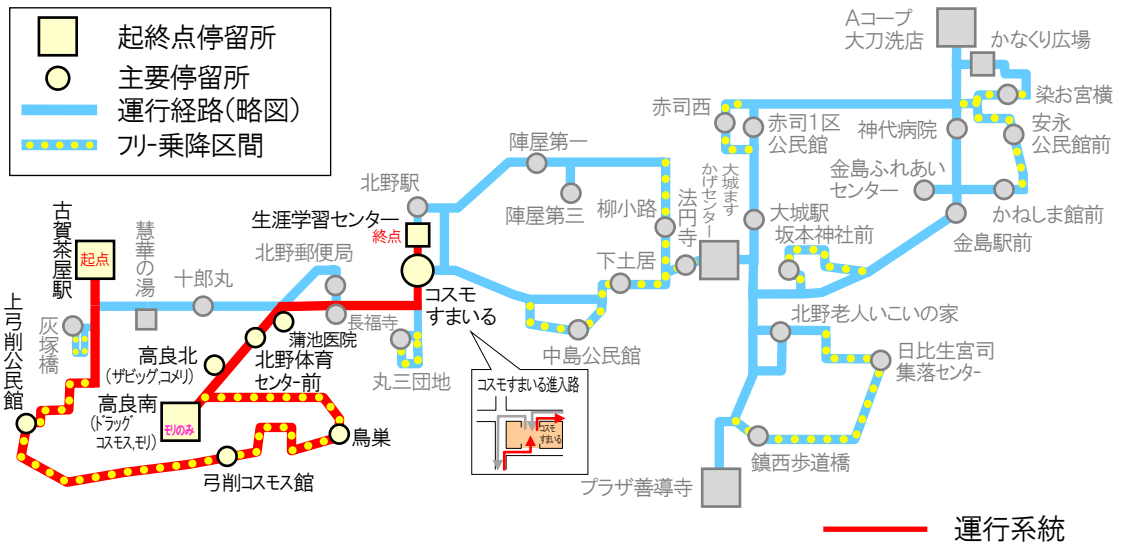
起終点停留所
主要停留所
運行経路(略図)
フリー乗降区間

古賀茶屋駅
起点
慧華の湯
十郎丸
北野郵便局
北野駅
生涯学習センター
終点
陣屋第一
陣屋第三
柳小路
法円寺
大城ますかげセンター
下土居
赤司西
赤司1区公民館
Aコープ大刀洗店
かなくり広場
染お宮横
神代病院
安永公民館前
金島ふれあいセンター
かねしま館前
大城駅
坂本神社前
金島駅前
北野老人いこいの家
日比生宮司集落センター
鎮西歩道橋
プラザ善導寺
中島公民館
コスモすまいる
長福寺
丸三団地
蒲池医院
北野体育センター前
高良北(ザビッグ,コメリ)
高良南(ドラッグコスモス,モリ)
モリのみ
鳥巣
弓削コスモス館
上弓削公民館
灰塚橋
コスモすまいる進入路
コスモすまいる
運行系統